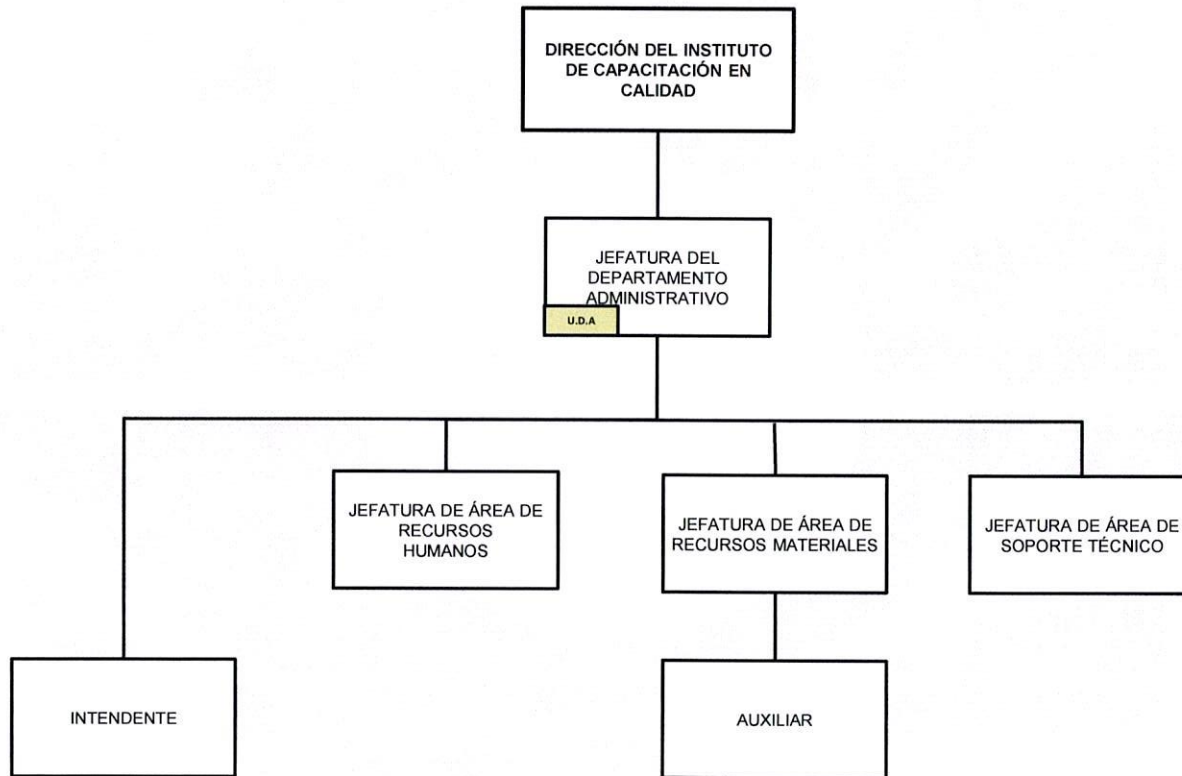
DIRECCIÓN DEL INSTITUTO DE CAPACITACIÓN EN CALIDAD

JEFATURA DEL DEPARTAMENTO ADMINISTRATIVO

U.D.A

JEFATURA DE ÁREA DE RECURSOS HUMANOS

JEFATURA DE ÁREA DE RECURSOS MATERIALES

JEFATURA DE ÁREA DE SOPORTE TÉCNICO

INTENDENTE

AUXILIAR